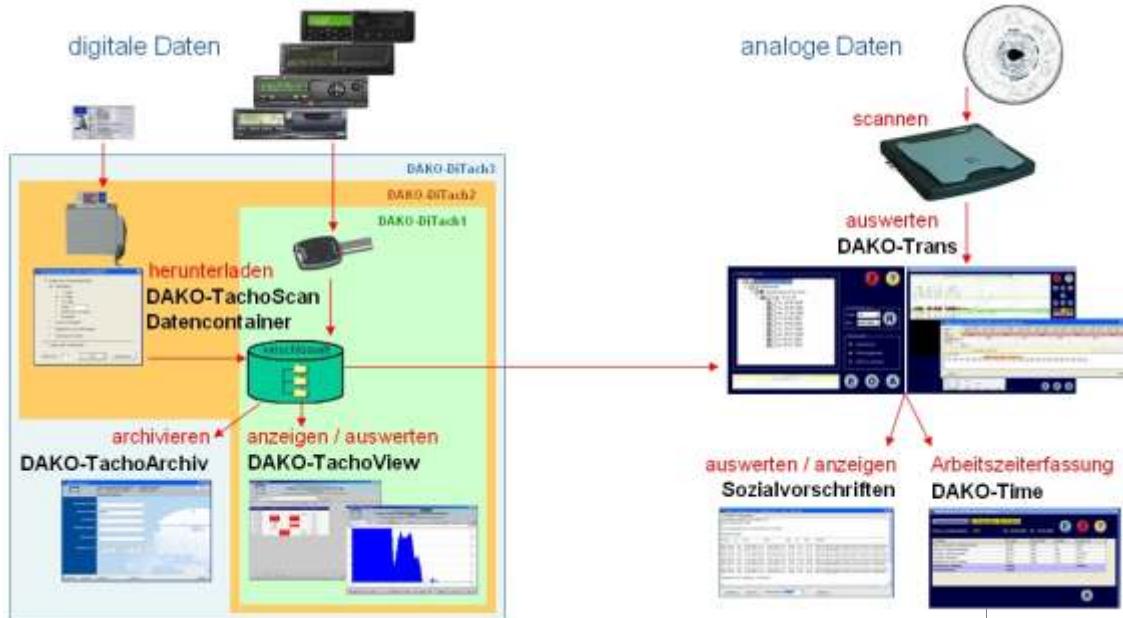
digitale Daten

analoge Daten

scannen

DAKO-DiTach3

DAKO-DiTach2

DAKO-DiTach1

auswerten
DAKO-Trans

herunterladen
DAKO-TachoScan
Datencontainer

verschlüsselt

archivieren
DAKO-TachoArchiv

anzeigen / auswerten
DAKO-TachoView

auswerten / anzeigen
Sozialvorschriften

Arbeitszeiterfassung
DAKO-Time